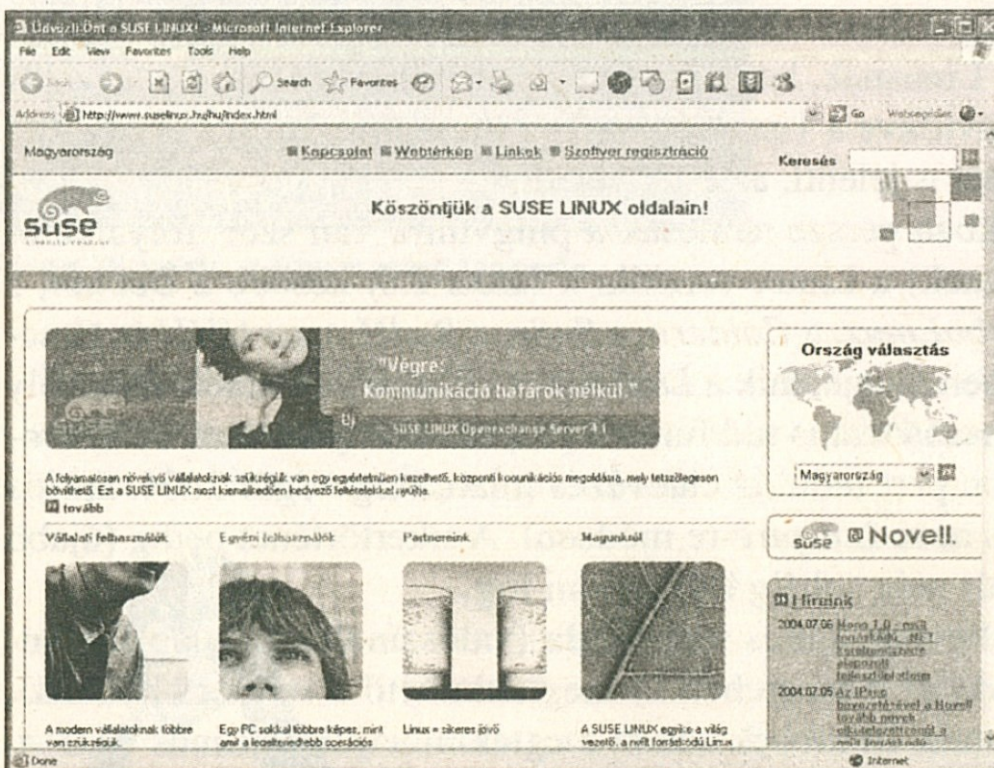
Üdvözli Önt a SUSE LINUX! - Microsoft Internet Explorer

File Edit View Favorites Tools Help

Back Search Favorites

Address http://www.suselinux.hu/hu/index.html Go Weboldalak

Magyarország ■ Kapcsolat ■ Webtérkép ■ Linkek ■ Szoftver regisztráció Keresés

SuSE

Köszöntjük a SUSE LINUX oldalain!

"Végre: Kommunikáció határok nélkül."

Új SUSE LINUX Openexchange Server 4.1

A folyamatosan növekvő vállalatoknak szüksége van egy egyértelműen kezelhető, központi kommunikációs megoldásra, mely tetszőlegesen bővíthető. Ezt a SUSE LINUX most kiemelkedően kedvező feltételekkel nyújtja.

tovább

Vállalati felhasználók | Egyéni felhasználók | Partnereink | Magunkról

A modern vállalatoknak többre van szükségük.

Egy PC sokkal többre képes, mint amit a legelterjedtebb operációs

Linux = sikeres jövő

A SUSE LINUX egyike a világ vezető, a nyílt forráskódú Linux

Ország választás

Magyarország

SuSE Novell.

Híreink

2004.07.06 Mono 1.0 - nyílt forráskódú .NET keretrendszere alapozott fejlesztőplatform

2004.07.05 Az iPrco bevezetésével a Novell tovább növeli elkötelezettségét a nyílt forráskódú

Done Internet